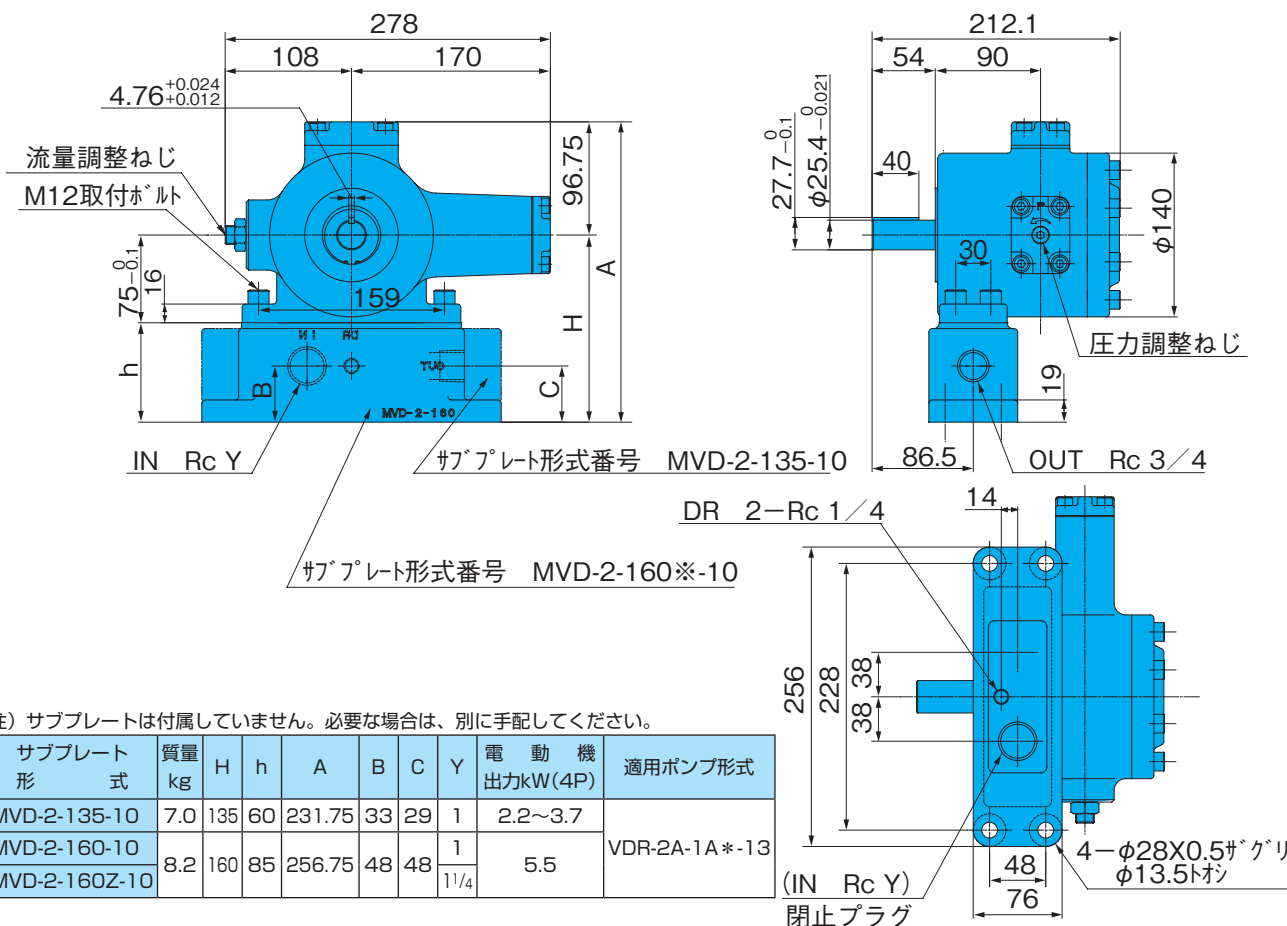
278
108
170
$4.76^{+0.024}_{+0.012}$
流量調整ねじ
M12取付ボルト
96.75
$75^{\ 0}_{-0.1}$
16
159
A
H
h
B
C
MVD-2-160
IN Rc Y
サブプレート形式番号 MVD-2-135-10
サブプレート形式番号 MVD-2-160※-10

212.1
54
90
$27.7^{\ 0}_{-0.1}$
$\phi25.4^{\ 0}_{-0.021}$
40
30
$\phi140$
圧力調整ねじ
19
86.5
OUT Rc 3／4

DR 2−Rc 1／4
14
256
228
38
38
48
76
4−$\phi$28X0.5ザグリ
$\phi$13.5トオシ
(IN Rc Y)
閉止プラグ

注）サブプレートは付属していません。必要な場合は、別に手配してください。

| サブプレート 形 式 | 質量 kg | H | h | A | B | C | Y | 電 動 機 出力kW(4P) | 適用ポンプ形式 |
|---|---|---|---|---|---|---|---|---|---|
| MVD-2-135-10 | 7.0 | 135 | 60 | 231.75 | 33 | 29 | 1 | 2.2〜3.7 | VDR-2A-1A＊-13 |
| MVD-2-160-10 | 8.2 | 160 | 85 | 256.75 | 48 | 48 | 1 | 5.5 | |
| MVD-2-160Z-10 | | | | | | | 1 1/4 | | |